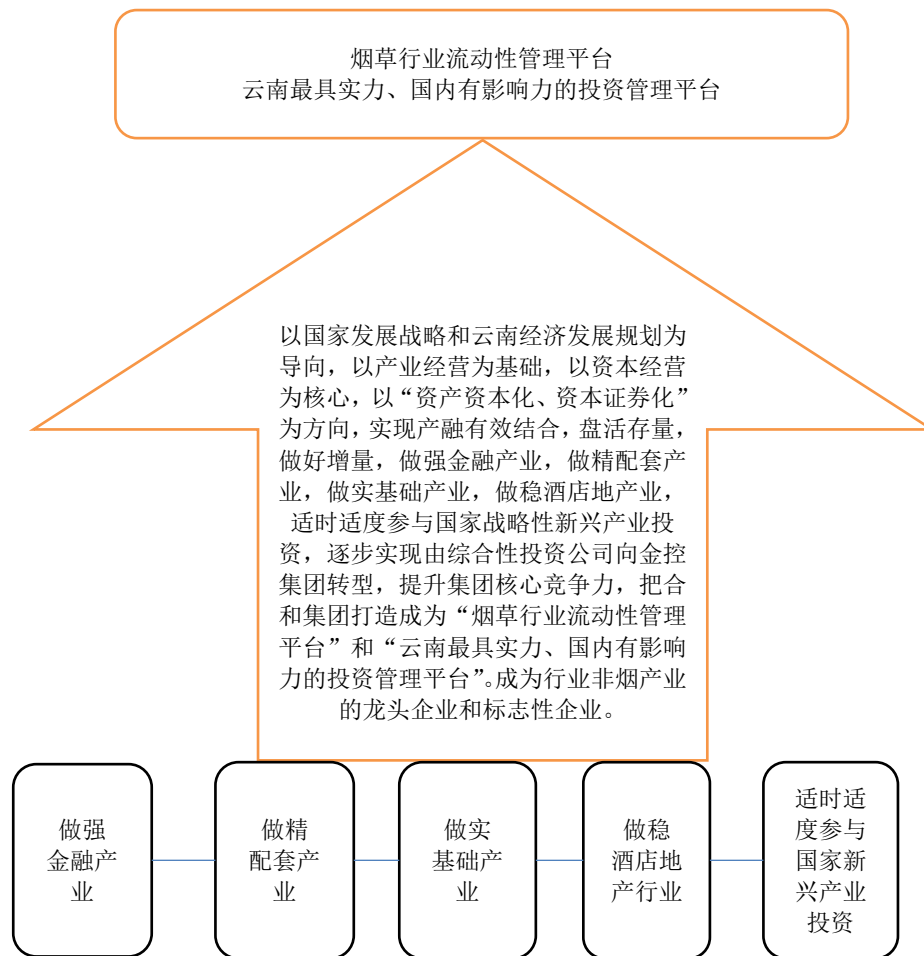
烟草行业流动性管理平台
云南最具实力、国内有影响力的投资管理平台

以国家发展战略和云南经济发展规划为导向，以产业经营为基础，以资本经营为核心，以“资产资本化、资本证券化”为方向，实现产融有效结合，盘活存量，做好增量，做强金融产业，做精配套产业，做实基础产业，做稳酒店地产业，适时适度参与国家战略性新兴产业投资，逐步实现由综合性投资公司向金控集团转型，提升集团核心竞争力，把合和集团打造成为“烟草行业流动性管理平台”和“云南最具实力、国内有影响力的投资管理平台”.成为行业非烟产业的龙头企业和标志性企业。

做强金融产业

做精配套产业

做实基础产业

做稳酒店地产行业

适时适度参与国家新兴产业投资